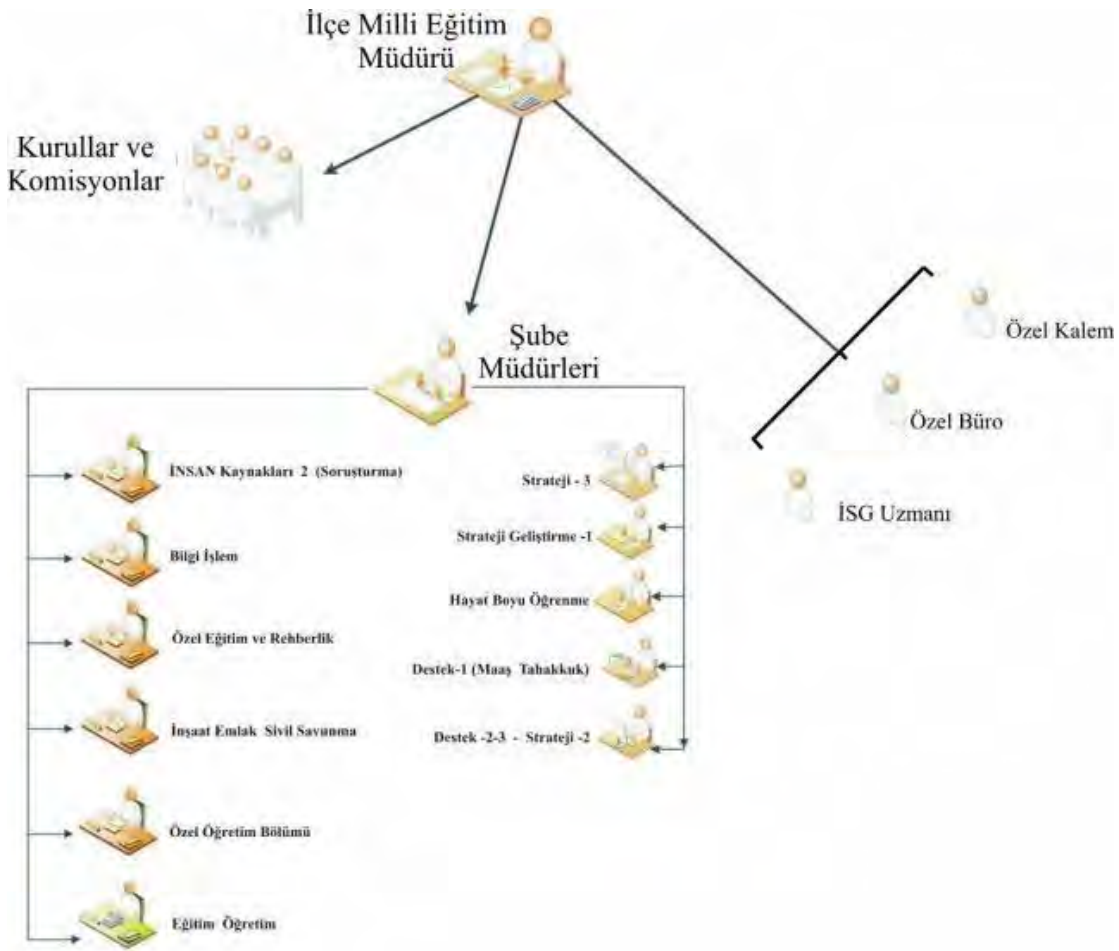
İlçe Milli Eğitim Müdürü

Kurullar ve Komisyonlar

Özel Kalem

Özel Büro

İSG Uzmanı

Şube Müdürleri

İNSAN Kaynakları 2 (Soruşturma)

Bilgi İşlem

Özel Eğitim ve Rehberlik

İnşaat Emlak Sivil Savunma

Özel Öğretim Bölümü

Eğitim Öğretim

Strateji - 3

Strateji Geliştirme -1

Hayat Boyu Öğrenme

Destek-1 (Maaş Tahakkuk)

Destek -2-3 - Strateji -2